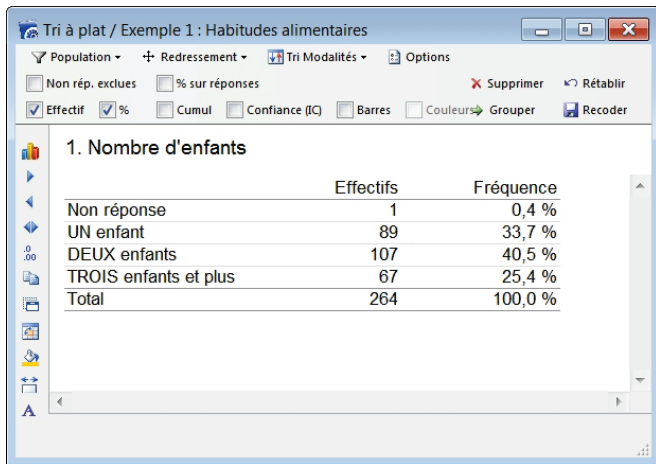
Tri à plat / Exemple 1 : Habitudes alimentaires

Population ▾ Redressement ▾ Tri Modalités ▾ Options

Non rép. exclues % sur réponses Supprimer Rétablir

Effectif % Cumul Confiance (IC) Barres Couleurs Grouper Recoder

1. Nombre d'enfants

| | Effectifs | Fréquence |
|---|---|---|
| Non réponse | 1 | 0,4 % |
| UN enfant | 89 | 33,7 % |
| DEUX enfants | 107 | 40,5 % |
| TROIS enfants et plus | 67 | 25,4 % |
| Total | 264 | 100,0 % |

A